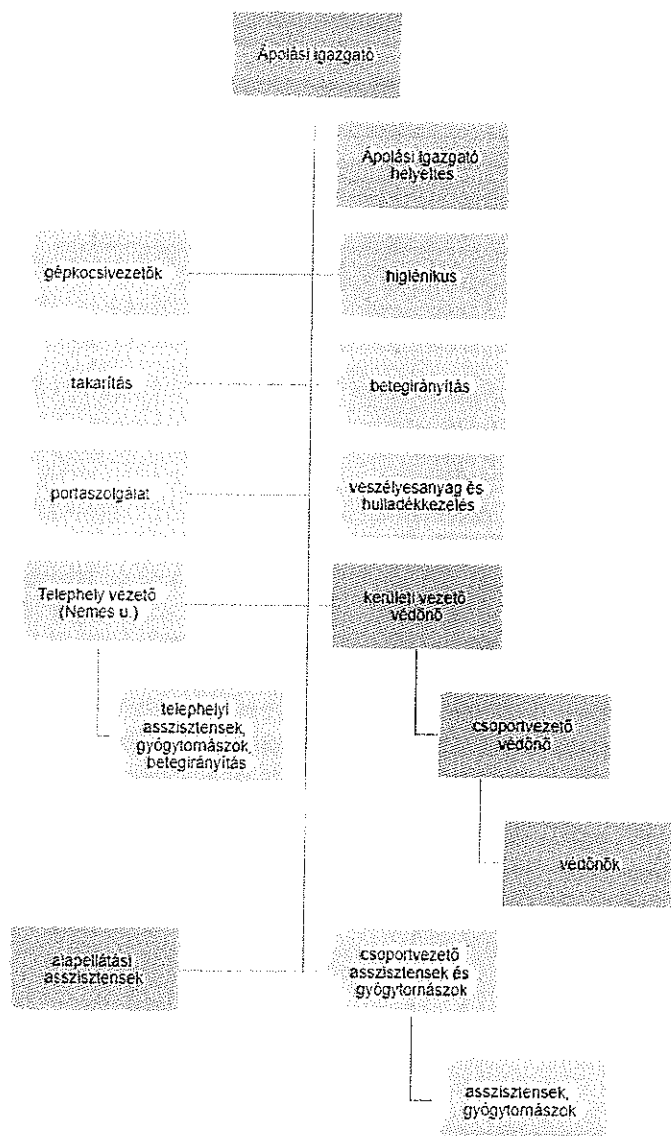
Ápolási igazgató

Ápolási igazgató helyettes

gépkocsivezetők

higiénikus

takarítás

betegirányítás

portaszolgálat

veszélyesanyag és hulladékkezelés

Telephely vezető (Nemes u.)

kerületi vezető védőnő

telephelyi asszisztensek, gyógytornászok, betegirányítás

csoportvezető védőnő

védőnők

alapellátási asszisztensek

csoportvezető asszisztensek és gyógytornászok

asszisztensek, gyógytornászok